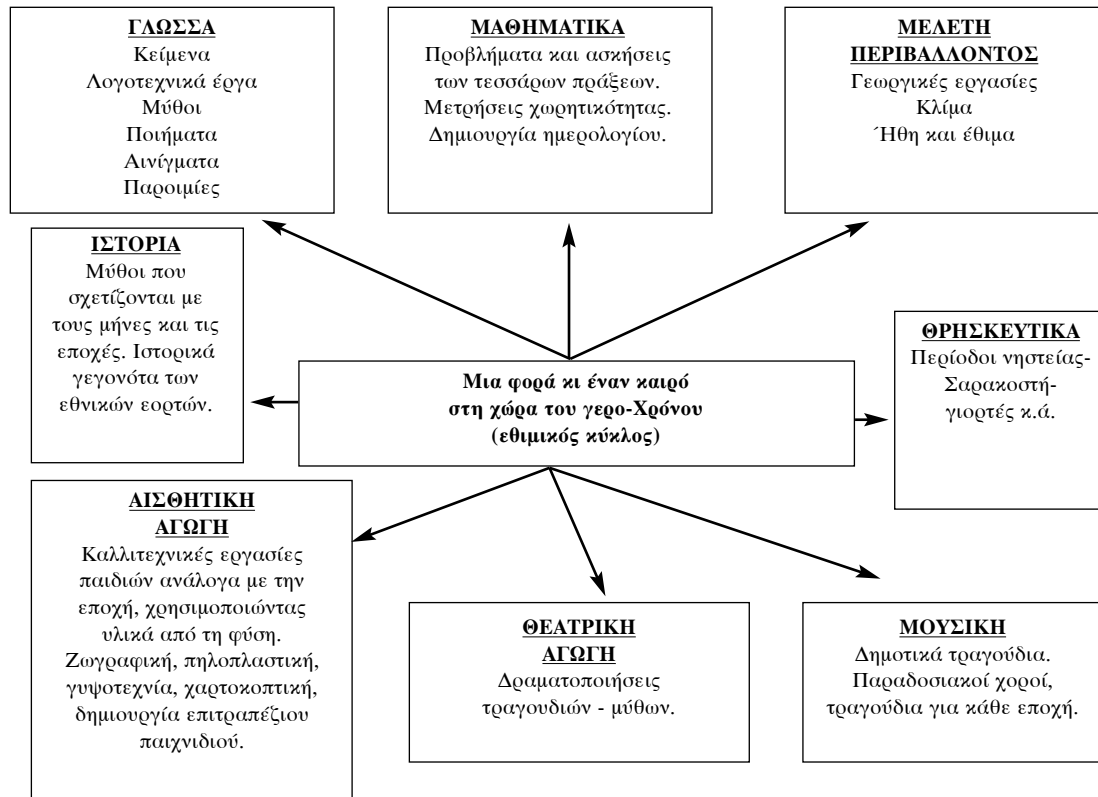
ΓΛΩΣΣΑ
Κείμενα
Λογοτεχνικά έργα
Μύθοι
Ποιήματα
Αινίγματα
Παροιμίες

ΜΑΘΗΜΑΤΙΚΑ
Προβλήματα και ασκήσεις των τεσσάρων πράξεων.
Μετρήσεις χωρητικότητας.
Δημιουργία ημερολογίου.

ΜΕΛΕΤΗ ΠΕΡΙΒΑΛΛΟΝΤΟΣ
Γεωργικές εργασίες
Κλίμα
Ήθη και έθιμα

ΙΣΤΟΡΙΑ
Μύθοι που σχετίζονται με τους μήνες και τις εποχές. Ιστορικά γεγονότα των εθνικών εορτών.

Μια φορά κι έναν καιρό
στη χώρα του γερο-Χρόνου
(εθιμικός κύκλος)

ΘΡΗΣΚΕΥΤΙΚΑ
Περίοδοι νηστείας-Σαρακοστή-γιορτές κ.ά.

ΑΙΣΘΗΤΙΚΗ ΑΓΩΓΗ
Καλλιτεχνικές εργασίες παιδιών ανάλογα με την εποχή, χρησιμοποιώντας υλικά από τη φύση. Ζωγραφική, πηλοπλαστική, γυψοτεχνία, χαρτοκοπτική, δημιουργία επιτραπέζιου παιχνιδιού.

ΘΕΑΤΡΙΚΗ ΑΓΩΓΗ
Δραματοποιήσεις τραγουδιών - μύθων.

ΜΟΥΣΙΚΗ
Δημοτικά τραγούδια.
Παραδοσιακοί χοροί, τραγούδια για κάθε εποχή.